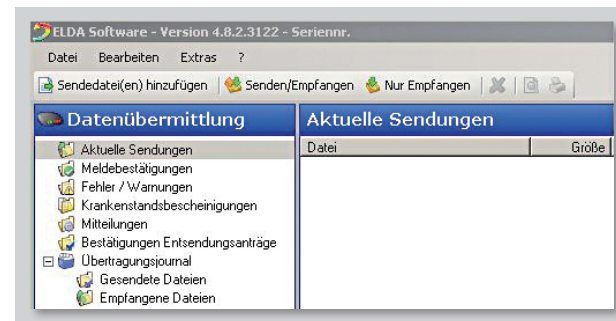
ELDA Software - Version 4.8.2.3122 - Seriennr.

Datei Bearbeiten Extras ?

Sendedatei(en) hinzufügen | Senden/Empfangen | Nur Empfangen

Datenübermittlung

Aktuelle Sendungen
Meldebestätigungen
Fehler / Warnungen
Krankenstandsbescheinigungen
Mitteilungen
Bestätigungen Entsendungsanträge
Übertragungsjournal
Gesendete Dateien
Empfangene Dateien

Aktuelle Sendungen

| Datei | Größe |
|---|---|